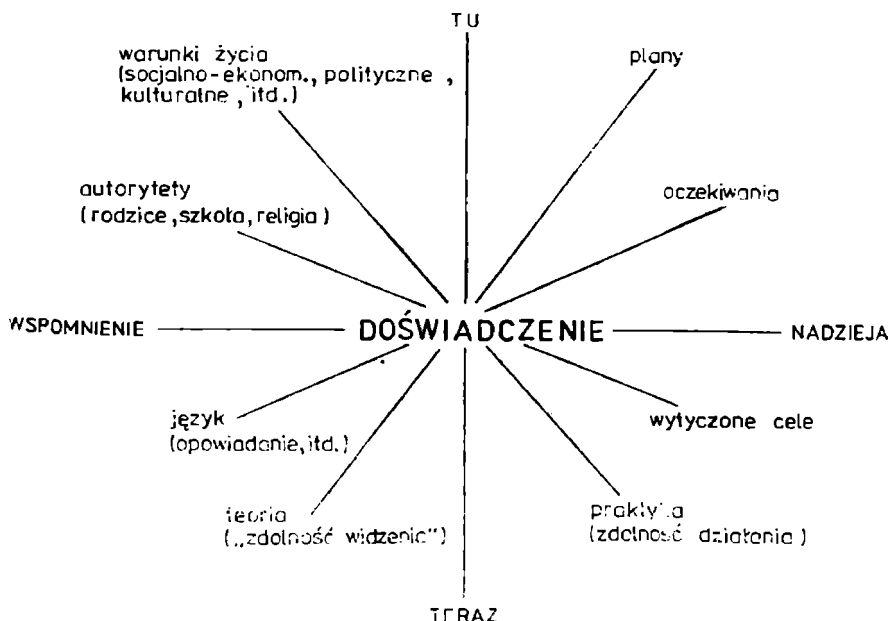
TU

warunki życia (socjalno-ekonom., polityczne, kulturalne, itd.)

plany

autorytety (rodzice, szkoła, religia)

oczekiwania

WSPOMNIENIE

DOŚWIADCZENIE

NADZIEJA

język (opowiadanie, itd.)

wytyczone cele

teoria („zdolność widzenia")

praktyka (zdolność działania)

TERAZ